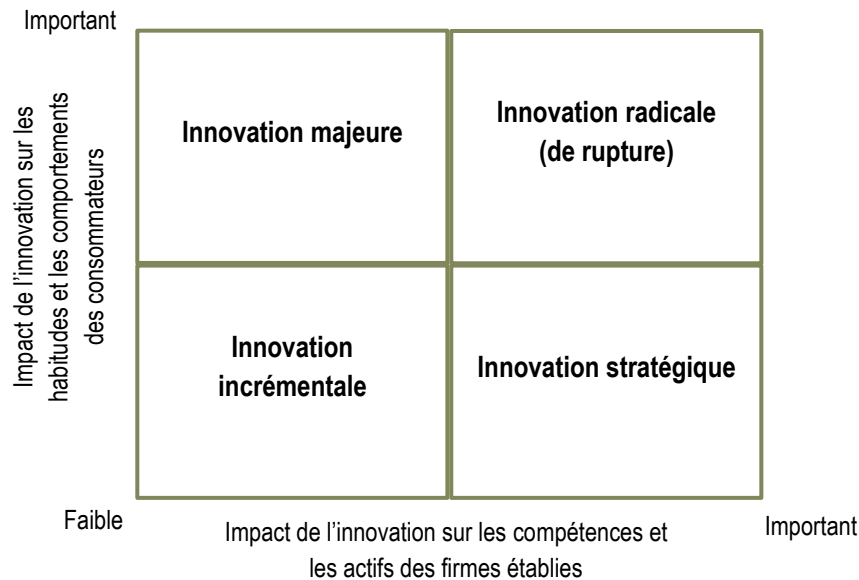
Important

Impact de l’innovation sur les habitudes et les comportements des consommateurs

| Innovation majeure | Innovation radicale (de rupture) |
|---|---|
| Innovation incrémentale | Innovation stratégique |

Faible

Impact de l’innovation sur les compétences et les actifs des firmes établies

Important